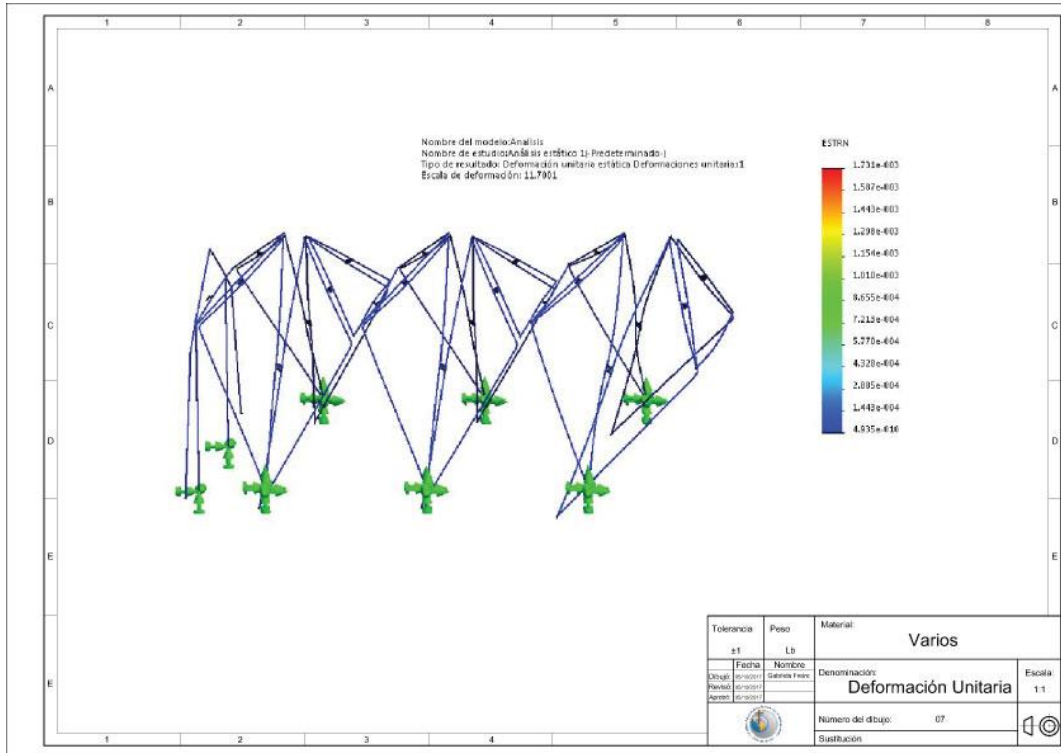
1 2 3 4 5 6 7 8

A

B

C

D

E

E

Nombre del modelo:Analisis
Nombre de estudio:Análisis estático 1(-Predeterminado-)
Tipo de resultado: Deformación unitaria estática Deformaciones unitarias1
Escala de deformación: 11.7001

ESTRN

1.731e-003
1.587e-003
1.443e-003
1.298e-003
1.154e-003
1.010e-003
8.655e-004
7.213e-004
5.770e-004
4.328e-004
2.885e-004
1.443e-004
4.935e-010

| Tolerancia | Peso |
|---|---|
| ±1 | Lb |

| | Fecha | Nombre |
|---|---|---|
| Dibujó | 05/10/2017 | Gabriela Freire |
| Revisó | 05/10/2017 | |
| Aprobó | 05/10/2017 | |

Material:
Varios

Denominación:
Deformación Unitaria

Escala:
1:1

Número del dibujo: 07

Sustitución

1 2 3 4